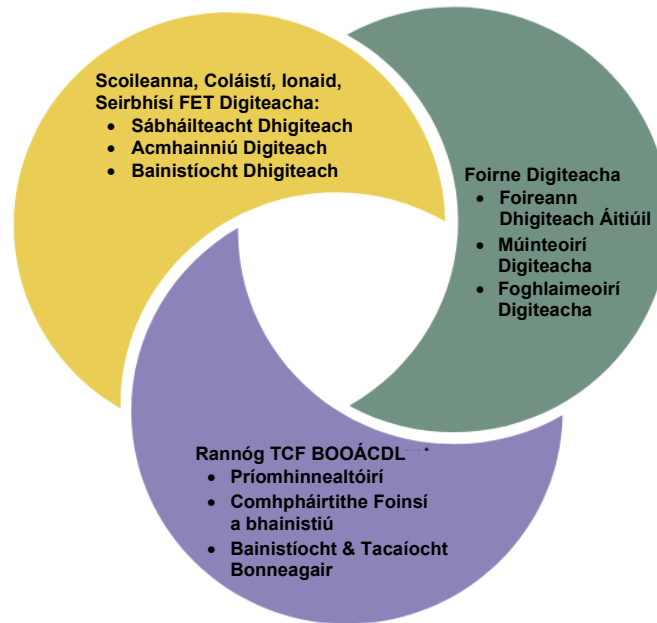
Scoileanna, Coláistí, Ionaid, Seirbhísí FET Digiteacha:
- Sábháilteacht Dhigiteach
- Acmhainniú Digiteach
- Bainistíocht Dhigiteach

Foirne Digiteacha
- Foireann Dhigiteach Áitiúil
- Múinteoirí Digiteacha
- Foghlaimeoirí Digiteacha

Rannóg TCF BOOÁCDL
- Príomhinnealtóirí
- Comhpháirtithe Foinsí a bhainistiú
- Bainistíocht & Tacaíocht Bonneagair